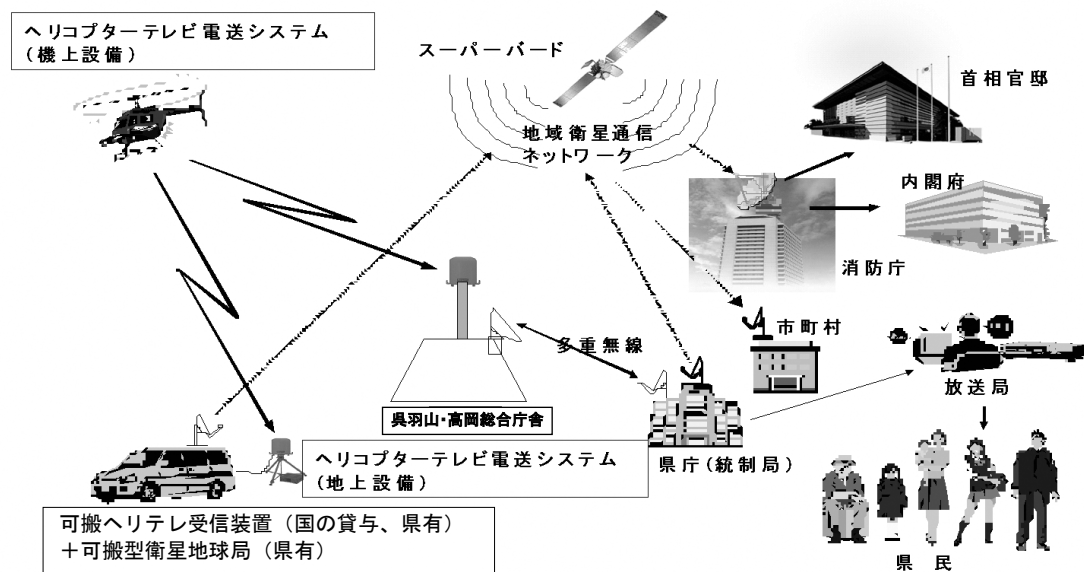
ヘリコプターテレビ電送システム
（機上設備）

スーパーバード

地域衛星通信
ネットワーク

首相官邸

内閣府

消防庁

市町村

多重無線

放送局

呉羽山・高岡総合庁舎

県庁（統制局）

ヘリコプターテレビ電送システム
（地上設備）

可搬ヘリテレ受信装置（国の貸与、県有）
＋可搬型衛星地球局（県有）

県　民